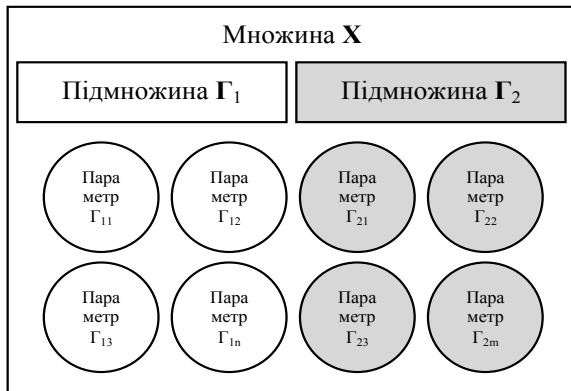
Множина **X**

Підмножина $\mathbf{\Gamma}_1$

Підмножина $\mathbf{\Gamma}_2$

Пара метр $\Gamma_{11}$

Пара метр $\Gamma_{12}$

Пара метр $\Gamma_{21}$

Пара метр $\Gamma_{22}$

Пара метр $\Gamma_{13}$

Пара метр $\Gamma_{1n}$

Пара метр $\Gamma_{23}$

Пара метр $\Gamma_{2m}$